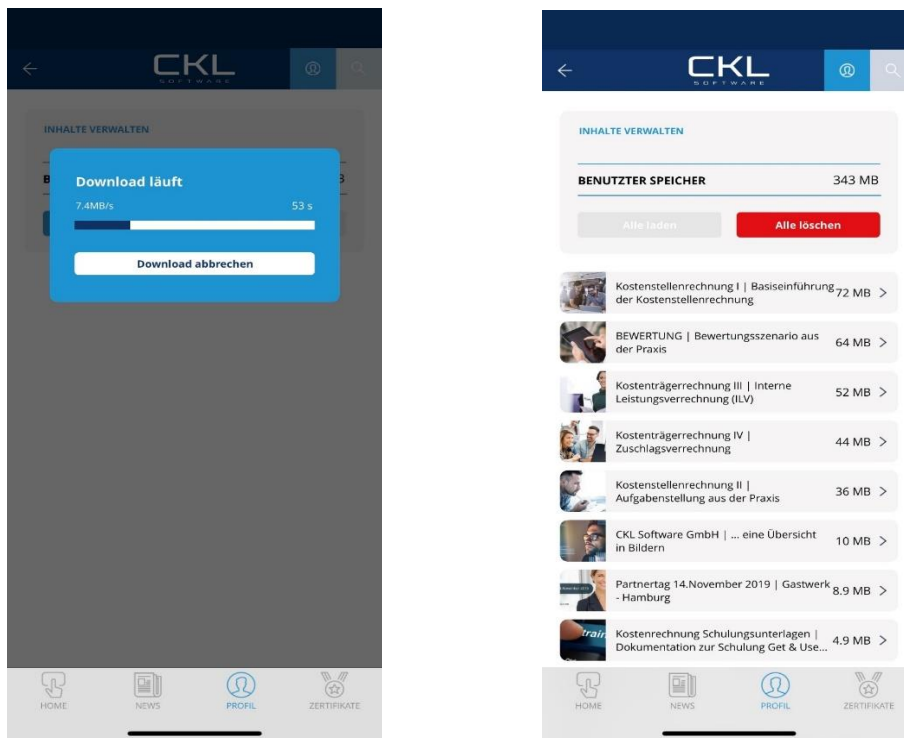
CKL
SOFTWARE

INHALTE VERWALTEN

B

B

Download läuft

7.4MB/s

53 s

Download abbrechen

HOME

NEWS

PROFIL

ZERTIFIKATE

CKL
SOFTWARE

INHALTE VERWALTEN

BENUTZTER SPEICHER

343 MB

Alle laden

Alle löschen

Kostenstellenrechnung I | Basiseinführung der Kostenstellenrechnung 72 MB >

BEWERTUNG | Bewertungsszenario aus der Praxis 64 MB >

Kostenträgerrechnung III | Interne Leistungsverrechnung (ILV) 52 MB >

Kostenträgerrechnung IV | Zuschlagsverrechnung 44 MB >

Kostenstellenrechnung II | Aufgabenstellung aus der Praxis 36 MB >

CKL Software GmbH | ... eine Übersicht in Bildern 10 MB >

Partnertag 14.November 2019 | Gastwerk - Hamburg 8.9 MB >

Kostenrechnung Schulungsunterlagen | Dokumentation zur Schulung Get & Use... 4.9 MB >

HOME

NEWS

PROFIL

ZERTIFIKATE